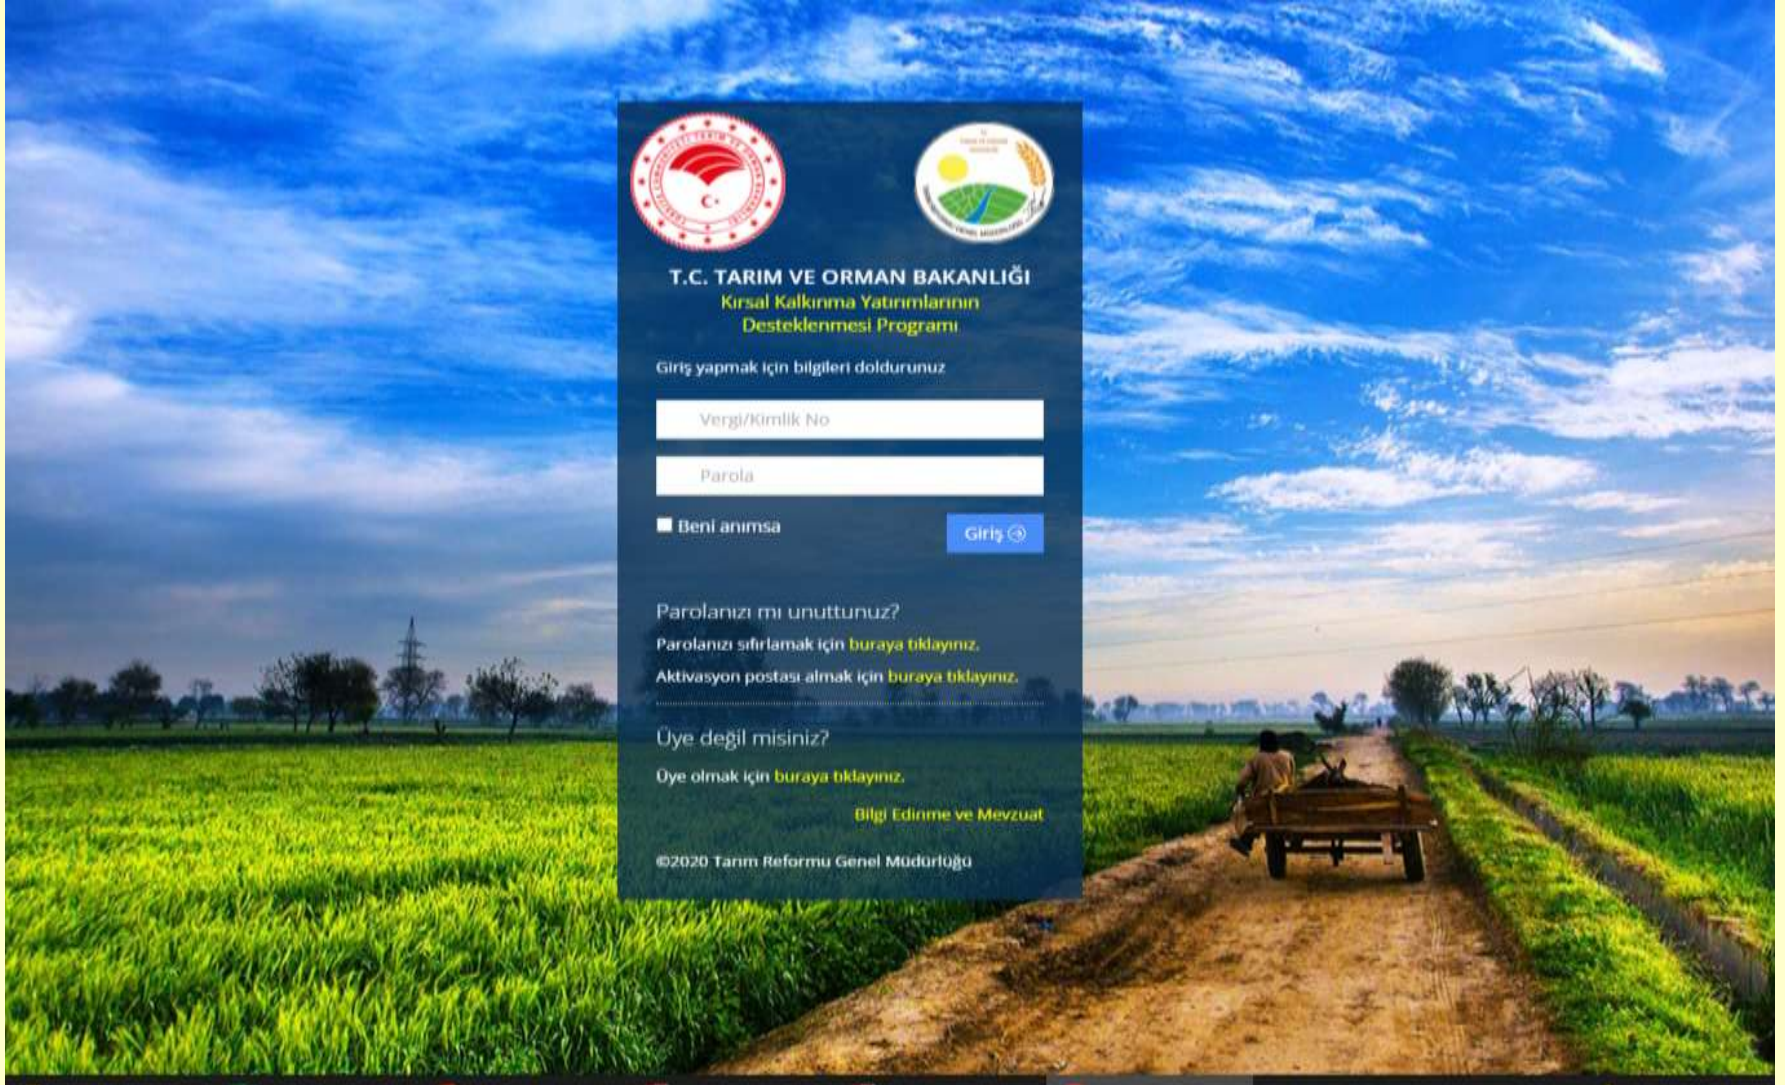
T.C. TARIM VE ORMAN BAKANLIĞI
Kırsal Kalkınma Yatırımlarının Desteklenmesi Programı

Giriş yapmak için bilgileri doldurunuz

Vergi/Kimlik No

Parola

Beni anımsa

Giriş

Parolanızı mı unuttunuz?

Parolanızı sıfırlamak için buraya tıklayınız.

Aktivasyon postası almak için buraya tıklayınız.

Üye değil misiniz?

Üye olmak için buraya tıklayınız.

Bilgi Edinme ve Mevzuat

©2020 Tarım Reformu Genel Müdürlüğü